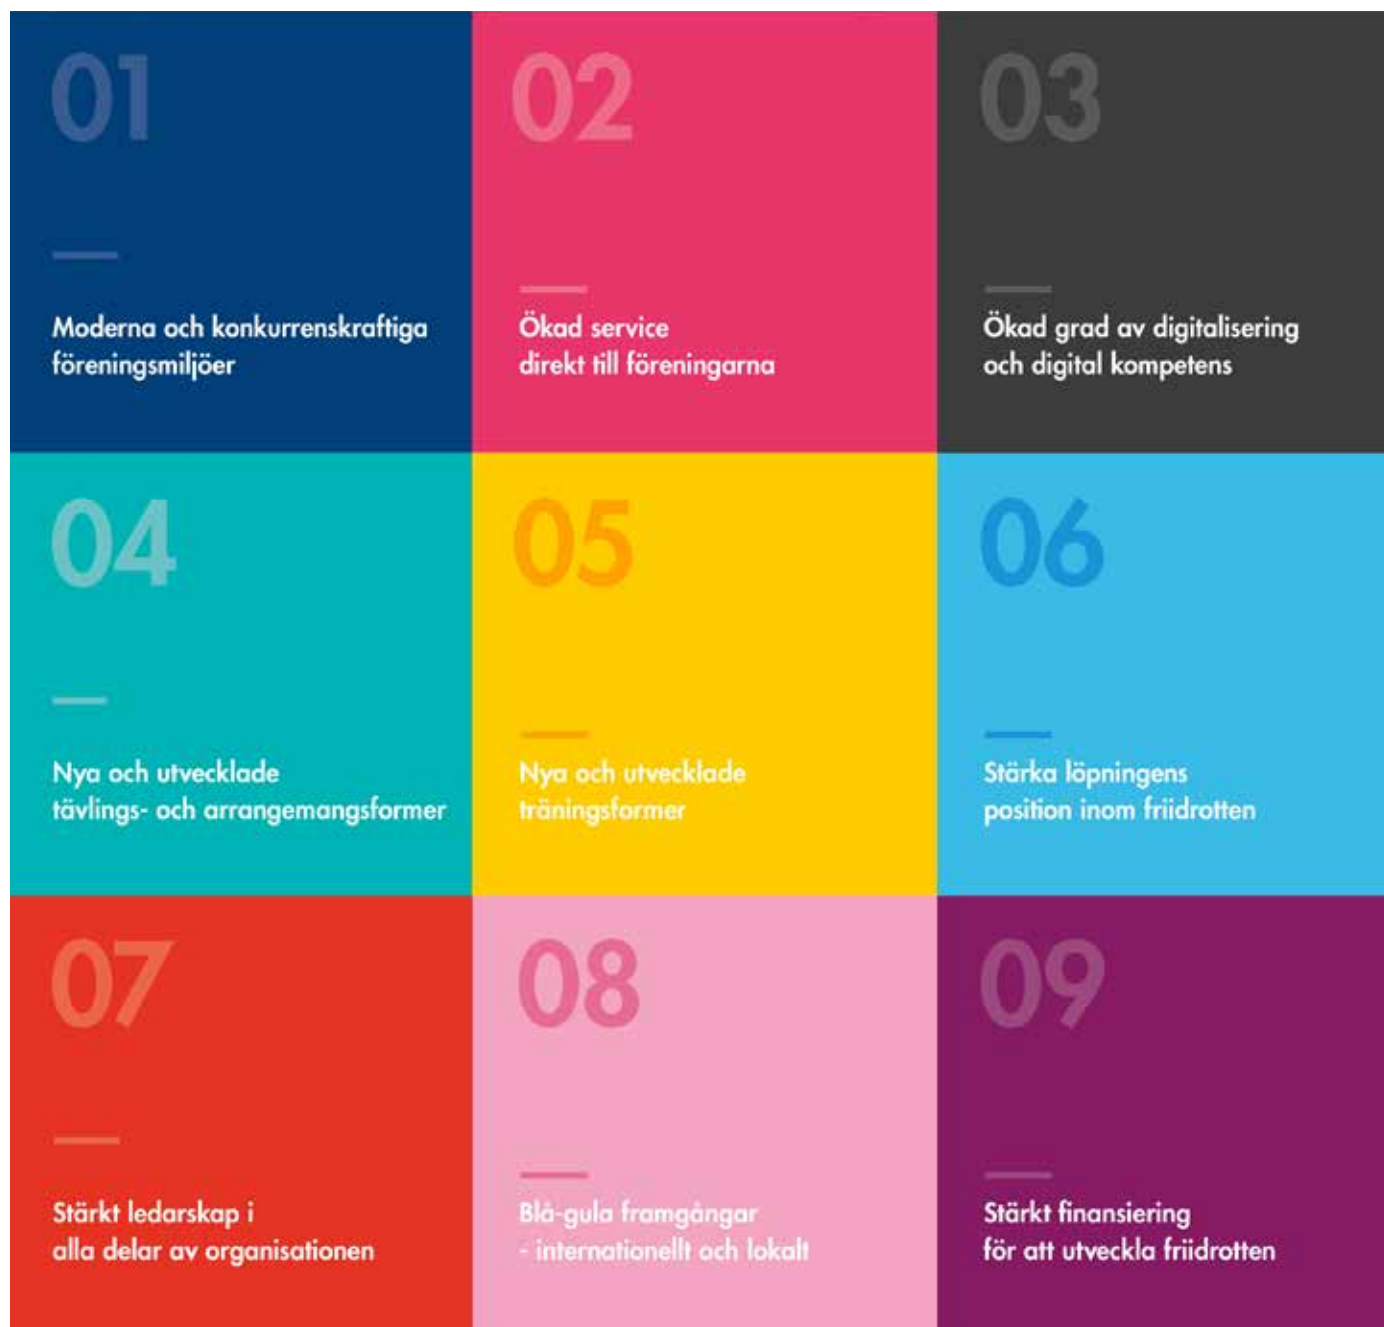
01

Moderna och konkurrenskraftiga föreningsmiljöer

02

Ökad service direkt till föreningarna

03

Ökad grad av digitalisering och digital kompetens

04

Nya och utvecklade tävlings- och arrangemangsformer

05

Nya och utvecklade träningsformer

06

Stärka löpningens position inom friidrotten

07

Stärkt ledarskap i alla delar av organisationen

08

Blå-gula framgångar - internationellt och lokalt

09

Stärkt finansiering för att utveckla friidrotten